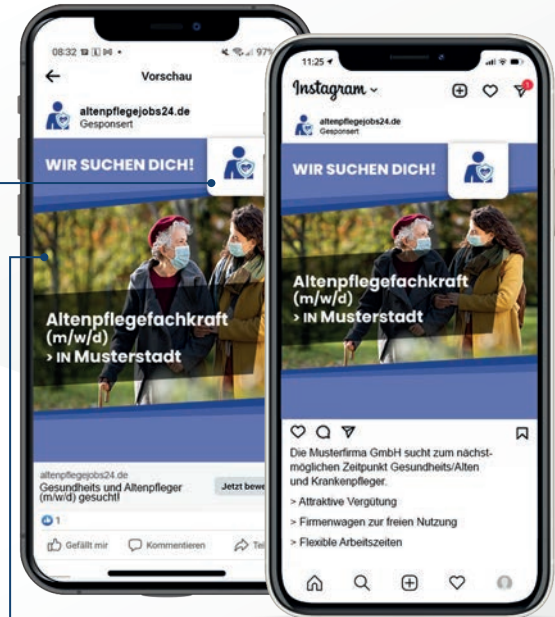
08:32 ⊡ ⊡ ⋈ •
97%
Vorschau
altenpflegejobs24.de
Gesponsert
WIR SUCHEN DICH!
Altenpflegefachkraft (m/w/d)
> IN Musterstadt
altenpflegejobs24.de
Gesundheits und Altenpfleger (m/w/d) gesucht!
Jetzt bewe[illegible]
1
Gefällt mir
Kommentieren
Tei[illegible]

11:25
Instagram
altenpflegejobs24.de
Gesponsert
WIR SUCHEN DICH!
Altenpflegefachkraft (m/w/d)
> IN Musterstadt
Die Musterfirma GmbH sucht zum nächstmöglichen Zeitpunkt Gesundheits/Alten und Krankenpfleger.
> Attraktive Vergütung
> Firmenwagen zur freien Nutzung
> Flexible Arbeitszeiten